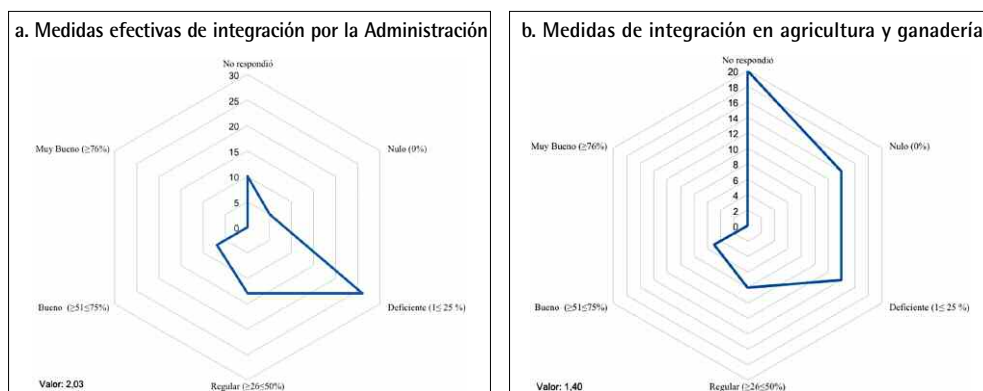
a. Medidas efectivas de integración por la Administración

No respondió
30
25
20
15
10
5
0

Muy Bueno (≥76%)
Nulo (0%)
Bueno (≥51≤75%)
Deficiente (1≤ 25 %)
Regular (≥26≤50%)

Valor: 2,03

b. Medidas de integración en agricultura y ganadería

No respondió
20
18
16
14
12
10
8
6
4
2
0

Muy Bueno (≥76%)
Nulo (0%)
Bueno (≥51≤75%)
Deficiente (1≤ 25 %)
Regular (≥26≤50%)

Valor: 1,40